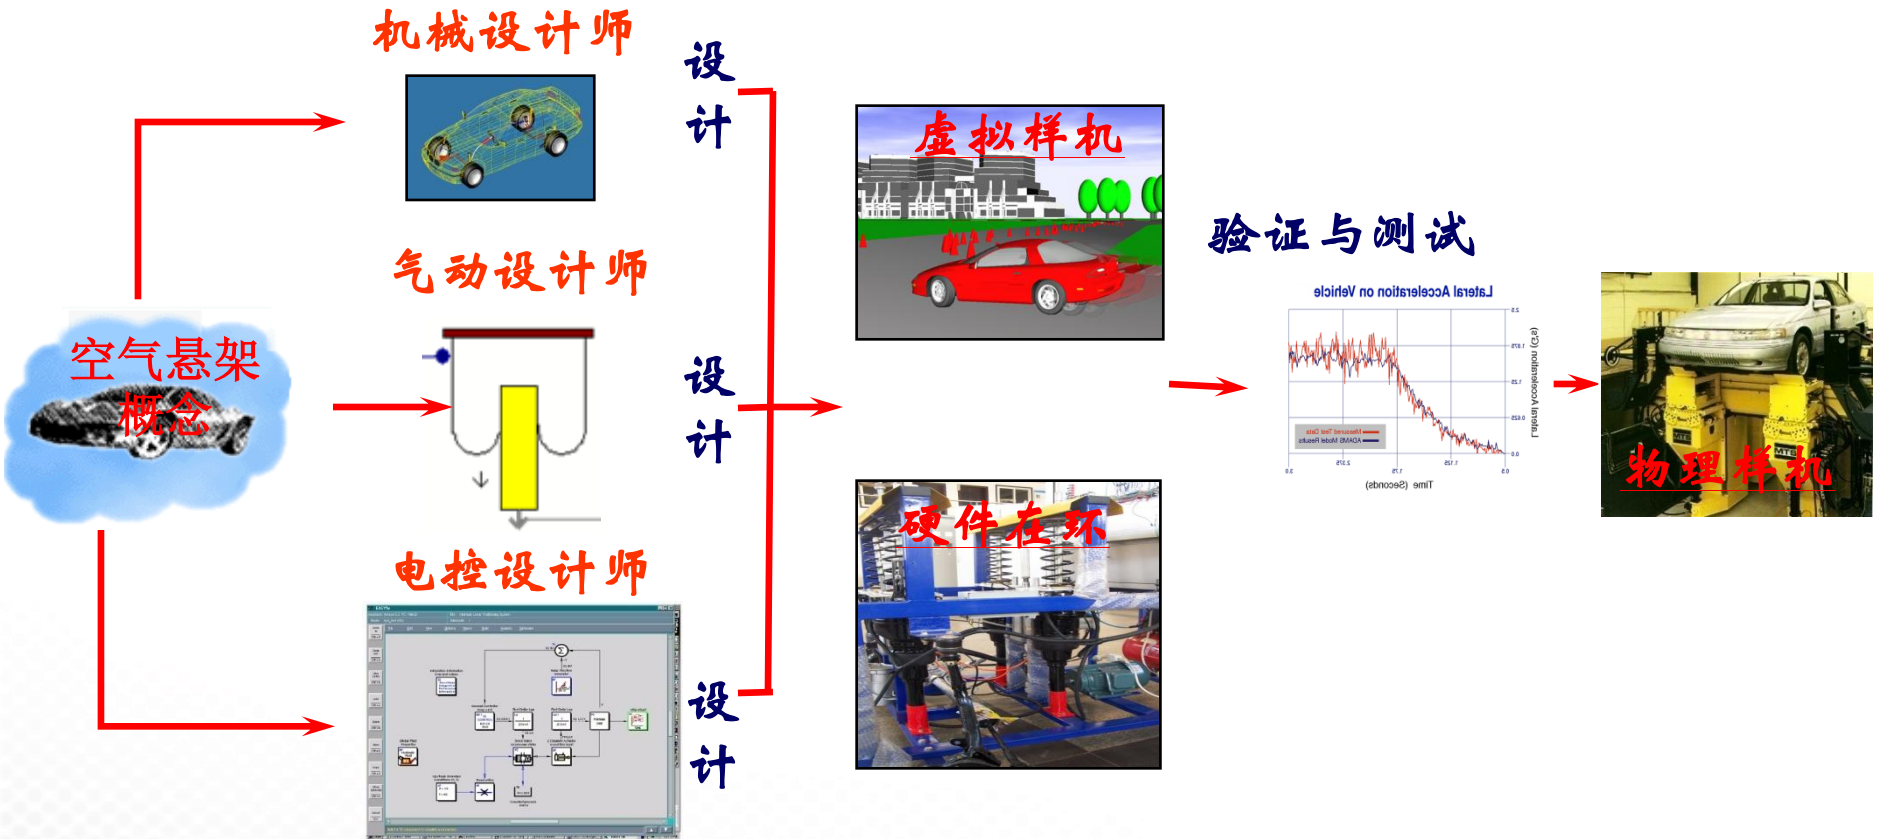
机械设计师

设计

空气悬架概念

气动设计师

设计

虚拟样机

验证与测试

Lateral Acceleration on Vehicle

Measured Test Data
ADAMS Model Results

Time (Seconds)

Lateral Acceleration (G's)

物理样机

硬件在环

电控设计师

设计